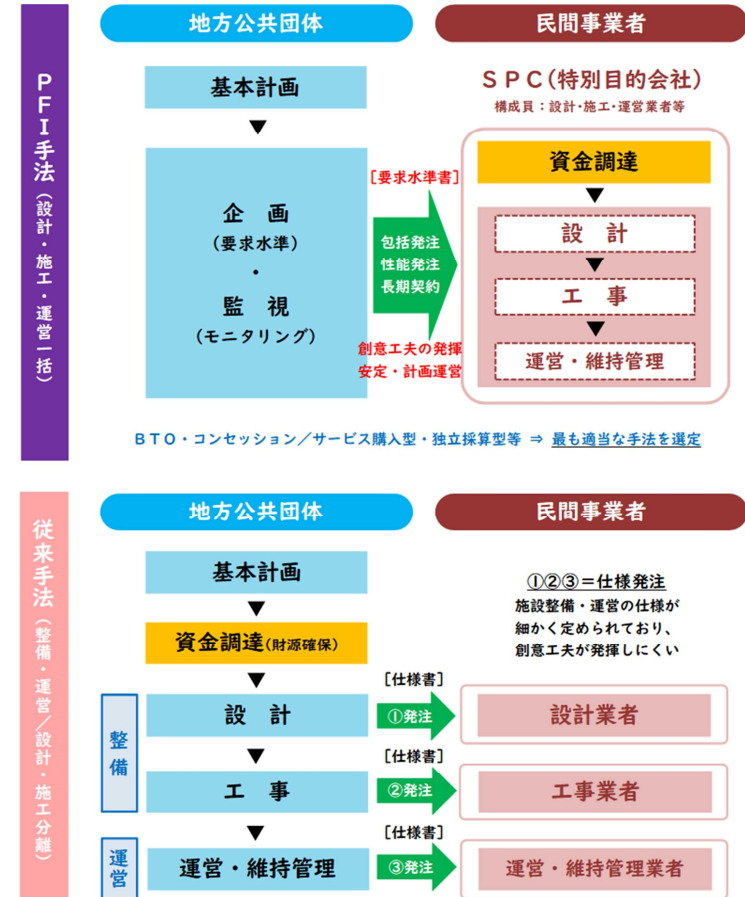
PFI手法（設計・施工・運営一括）

地方公共団体

民間事業者

基本計画

企　画
（要求水準）
・
監　視
（モニタリング）

［要求水準書］

包括発注
性能発注
長期契約

創意工夫の発揮
安定・計画運営

ＳＰＣ（特別目的会社）
構成員：設計・施工・運営業者等

資金調達

設　計

工　事

運営・維持管理

ＢＴＯ・コンセッション／サービス購入型・独立採算型等 ⇒ 最も適当な手法を選定

従来手法（整備・運営／設計・施工分離）

地方公共団体

民間事業者

基本計画

資金調達（財源確保）

①②③＝仕様発注
施設整備・運営の仕様が細かく定められており、創意工夫が発揮しにくい

整備

設　計

［仕様書］
①発注

設計業者

工　事

［仕様書］
②発注

工事業者

運営

運営・維持管理

［仕様書］
③発注

運営・維持管理業者